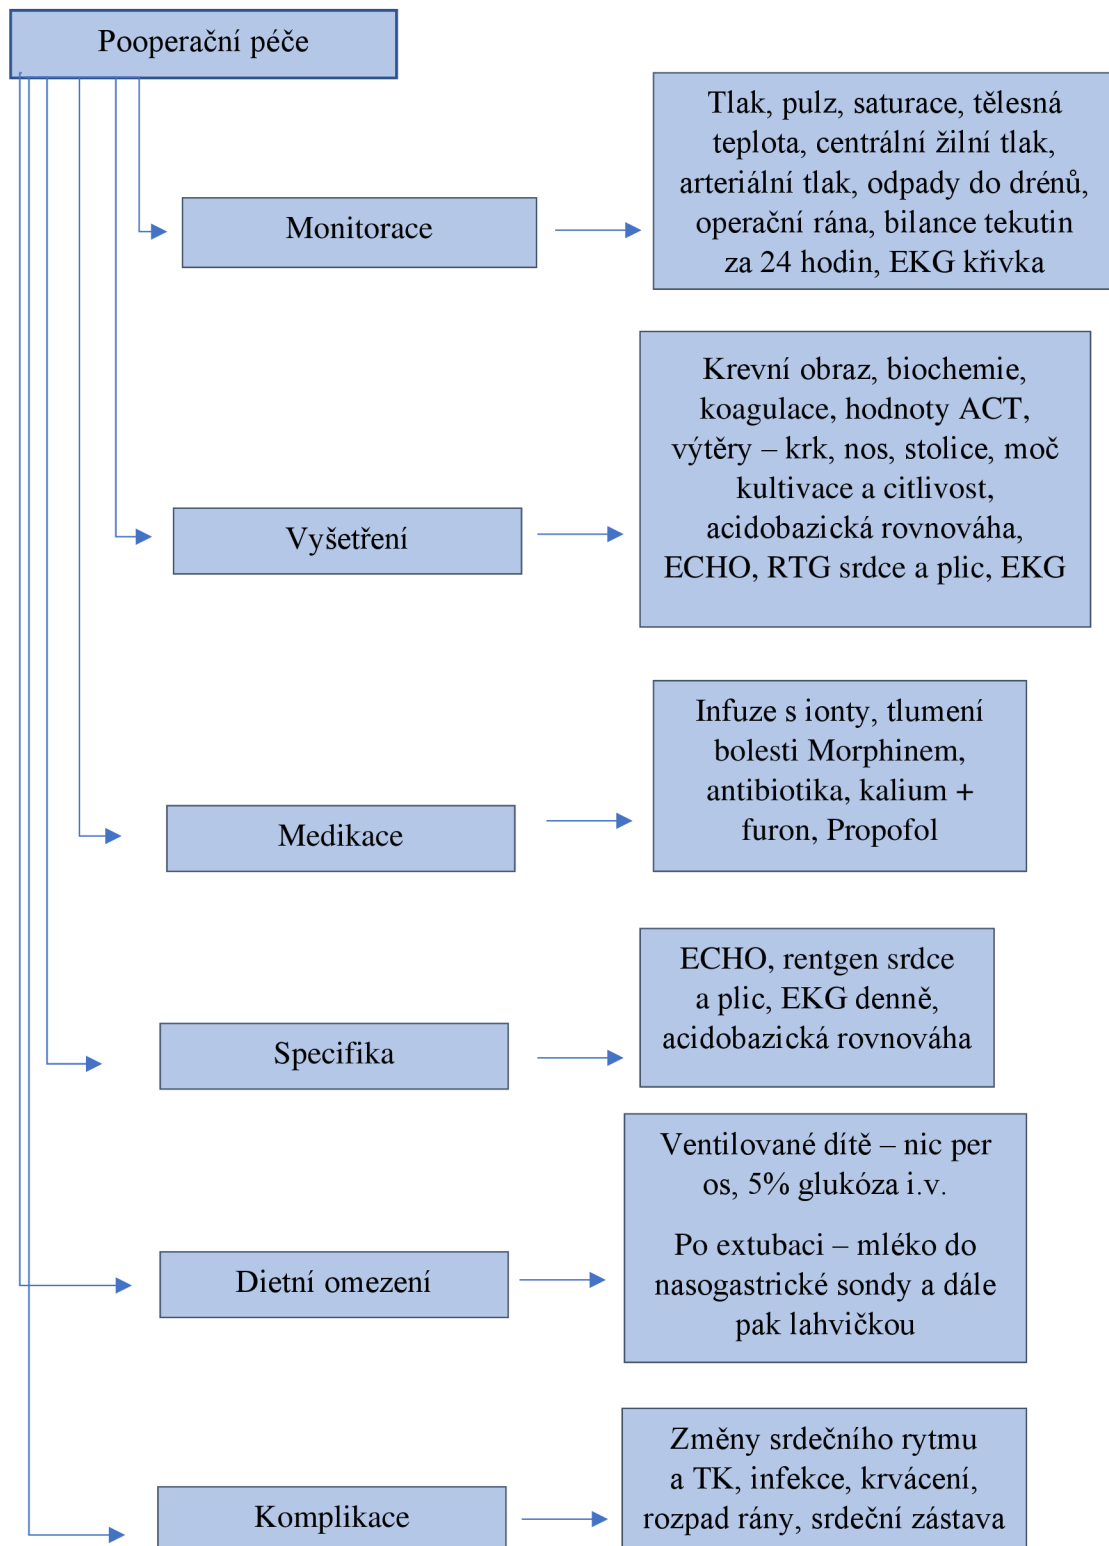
Pooperační péče

Monitorace

Tlak, pulz, saturace, tělesná teplota, centrální žilní tlak, arteriální tlak, odpady do drénů, operační rána, bilance tekutin za 24 hodin, EKG křivka

Vyšetření

Krevní obraz, biochemie, koagulace, hodnoty ACT, výtěry – krk, nos, stolice, moč kultivace a citlivost, acidobazická rovnováha, ECHO, RTG srdce a plic, EKG

Medikace

Infuze s ionty, tlumení bolesti Morphinem, antibiotika, kalium + furon, Propofol

Specifika

ECHO, rentgen srdce a plic, EKG denně, acidobazická rovnováha

Dietní omezení

Ventilované dítě – nic per os, 5% glukóza i.v.

Po extubaci – mléko do nasogastrické sondy a dále pak lahvičkou

Komplikace

Změny srdečního rytmu a TK, infekce, krvácení, rozpad rány, srdeční zástava